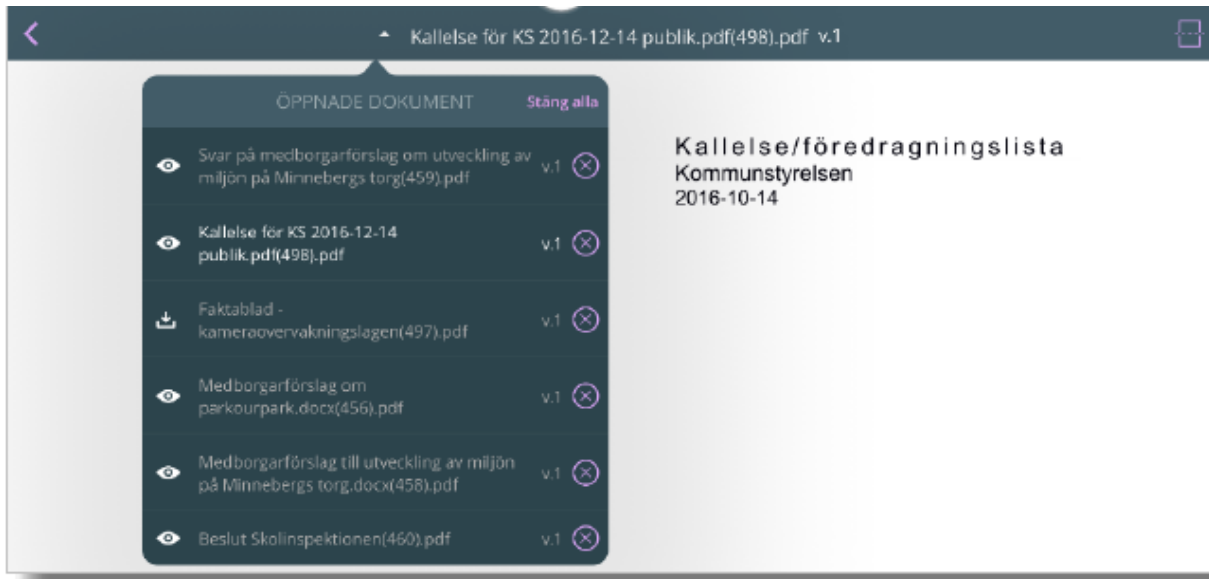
Kallelse för KS 2016-12-14 publik.pdf(498).pdf v.1

ÖPPNADE DOKUMENT Stäng alla

Svar på medborgarförslag om utveckling av miljön på Minnebergs torg(459).pdf v.1

Kallelse för KS 2016-12-14 publik.pdf(498).pdf v.1

Faktablad - kameraovervakningslagen(497).pdf v.1

Medborgarförslag om parkourpark.docx(456).pdf v.1

Medborgarförslag till utveckling av miljön på Minnebergs torg.docx(458).pdf v.1

Beslut Skolinspektionen(460).pdf v.1

Kallelse/föredragningslista
Kommunstyrelsen
2016-10-14